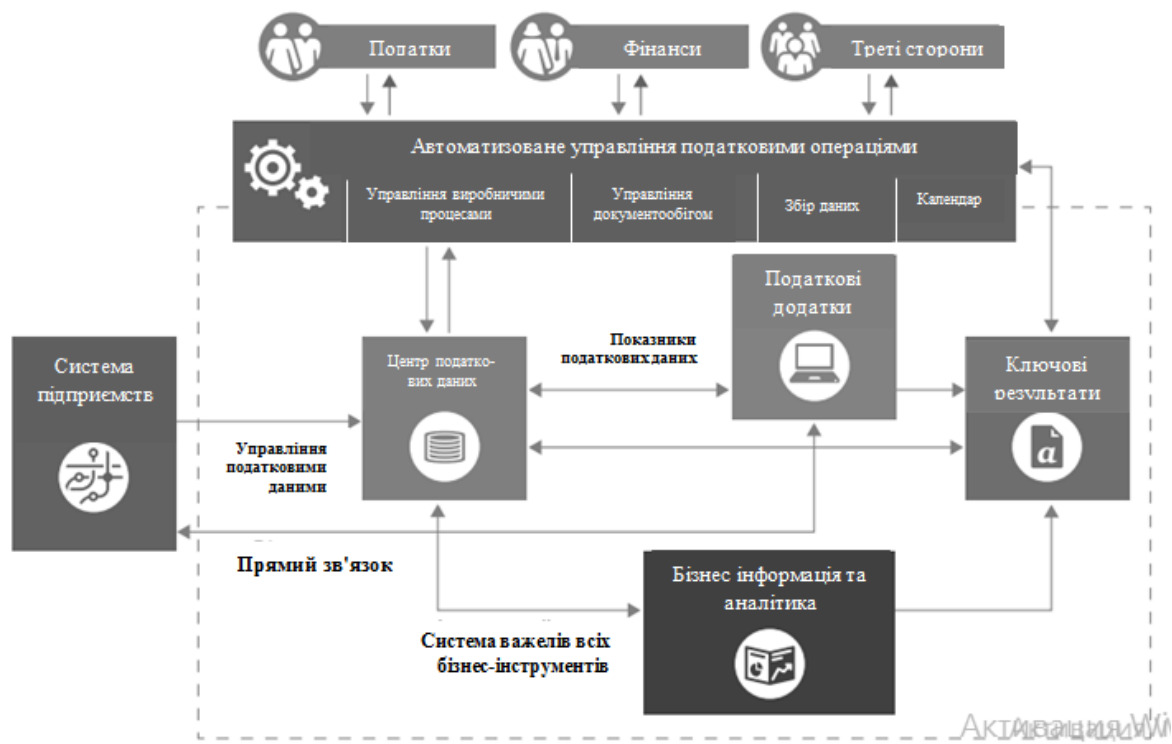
Податки

Фінанси

Треті сторони

Автоматизоване управління податковими операціями

Управління виробничими процесами

Управління документообігом

Збір даних

Календар

Податкові додатки

Система підприємств

Центр податкових даних

Показники податкових даних

Ключові результати

Управління податковими даними

Прямий зв'язок

Бізнес інформація та аналітика

Система важелів всіх бізнес-інструментів

Активация Wi